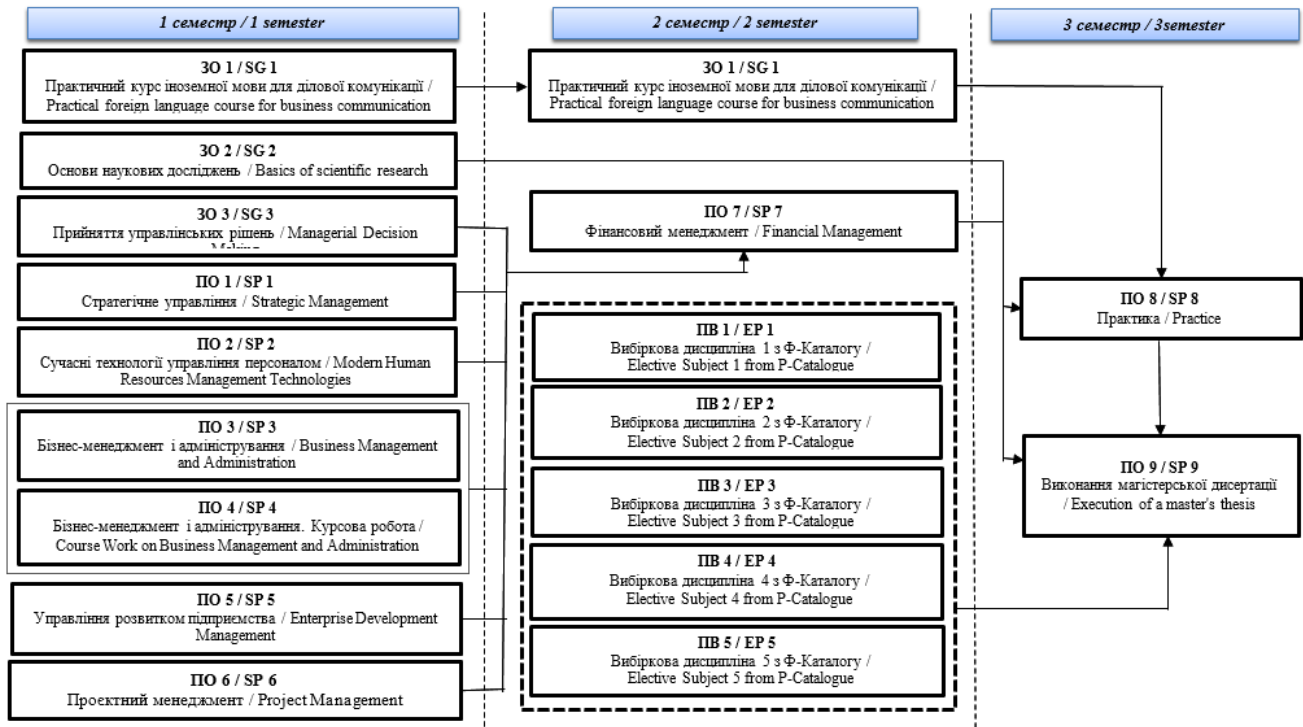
1 семестр / 1 semester

2 семестр / 2 semester

3 семестр / 3semester

ЗО 1 / SG 1
Практичний курс іноземної мови для ділової комунікації / Practical foreign language course for business communication

ЗО 1 / SG 1
Практичний курс іноземної мови для ділової комунікації / Practical foreign language course for business communication

ЗО 2 / SG 2
Основи наукових досліджень / Basics of scientific research

ЗО 3 / SG 3
Прийняття управлінських рішень / Managerial Decision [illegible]

ПО 7 / SP 7
Фінансовий менеджмент / Financial Management

ПО 1 / SP 1
Стратегічне управління / Strategic Management

ПО 8 / SP 8
Практика / Practice

ПО 2 / SP 2
Сучасні технології управління персоналом / Modern Human Resources Management Technologies

ПВ 1 / EP 1
Вибіркова дисципліна 1 з Ф-Каталогу / Elective Subject 1 from P-Catalogue

ПВ 2 / EP 2
Вибіркова дисципліна 2 з Ф-Каталогу / Elective Subject 2 from P-Catalogue

ПО 3 / SP 3
Бізнес-менеджмент і адміністрування / Business Management and Administration

ПВ 3 / EP 3
Вибіркова дисципліна 3 з Ф-Каталогу / Elective Subject 3 from P-Catalogue

ПО 9 / SP 9
Виконання магістерської дисертації / Execution of a master's thesis

ПО 4 / SP 4
Бізнес-менеджмент і адміністрування. Курсова робота / Course Work on Business Management and Administration

ПВ 4 / EP 4
Вибіркова дисципліна 4 з Ф-Каталогу / Elective Subject 4 from P-Catalogue

ПО 5 / SP 5
Управління розвитком підприємства / Enterprise Development Management

ПВ 5 / EP 5
Вибіркова дисципліна 5 з Ф-Каталогу / Elective Subject 5 from P-Catalogue

ПО 6 / SP 6
Проектний менеджмент / Project Management